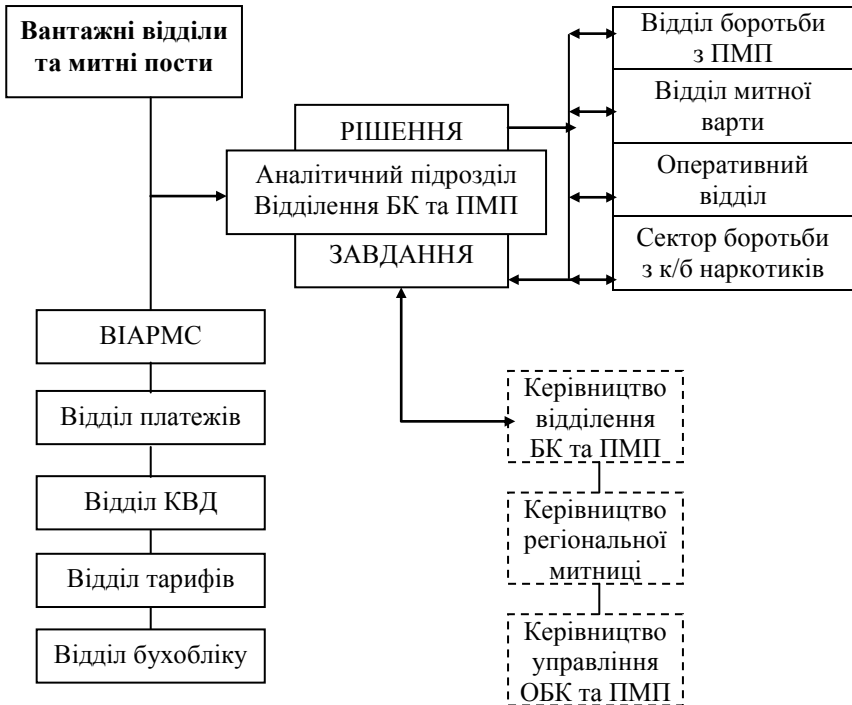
Вантажні відділи та митні пости

РІШЕННЯ

Аналітичний підрозділ Відділення БК та ПМП

ЗАВДАННЯ

Відділ боротьби з ПМП

Відділ митної варти

Оперативний відділ

Сектор боротьби з к/б наркотиків

ВІАРМС

Відділ платежів

Відділ КВД

Відділ тарифів

Відділ бухобліку

Керівництво відділення БК та ПМП

Керівництво регіональної митниці

Керівництво управління ОБК та ПМП